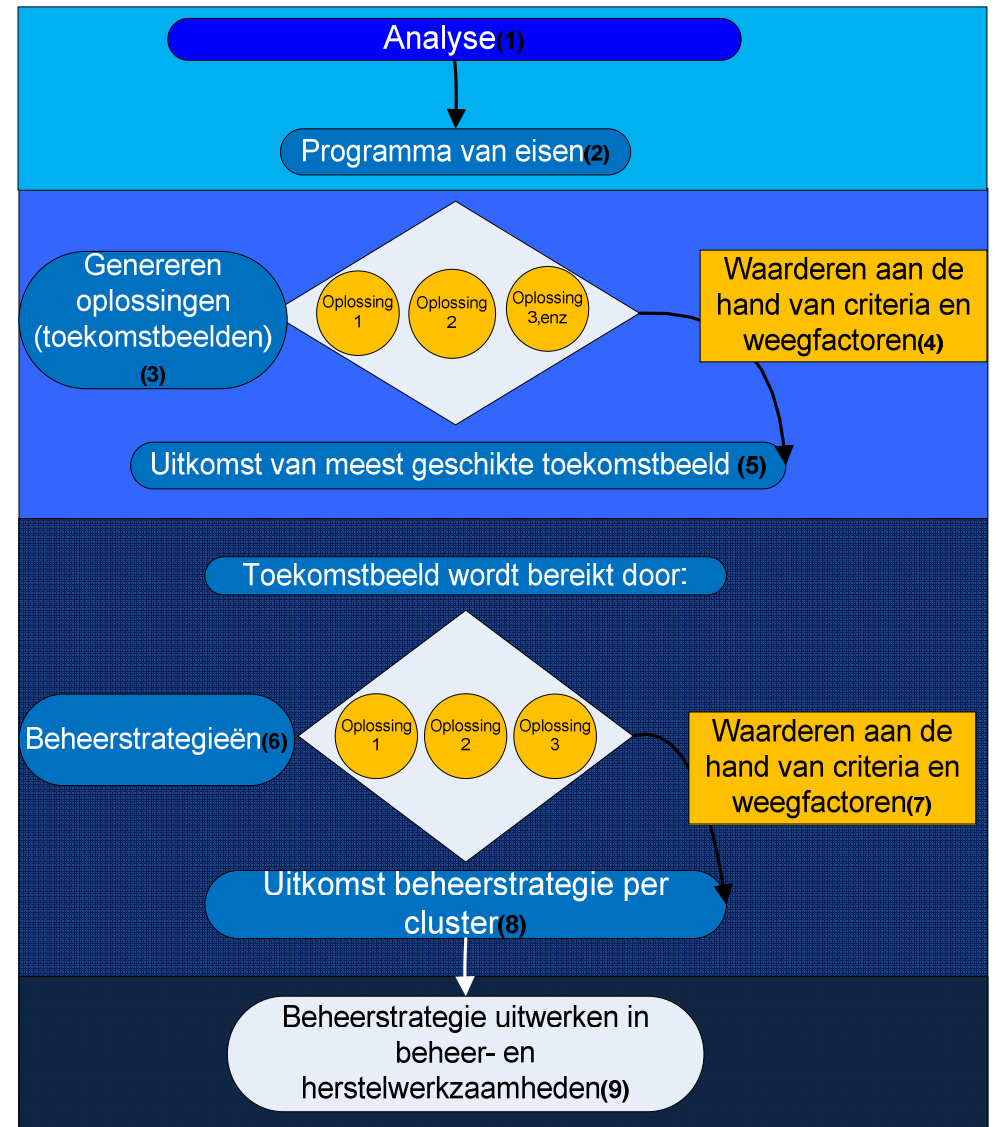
Analyse(1)

Programma van eisen(2)

Genereren oplossingen (toekomstbeelden) (3)

Oplossing 1

Oplossing 2

Oplossing 3,enz

Waarderen aan de hand van criteria en weegfactoren(4)

Uitkomst van meest geschikte toekomstbeeld (5)

Toekomstbeeld wordt bereikt door:

Beheerstrategieën(6)

Oplossing 1

Oplossing 2

Oplossing 3

Waarderen aan de hand van criteria en weegfactoren(7)

Uitkomst beheerstrategie per cluster(8)

Beheerstrategie uitwerken in beheer- en herstelwerkzaamheden(9)